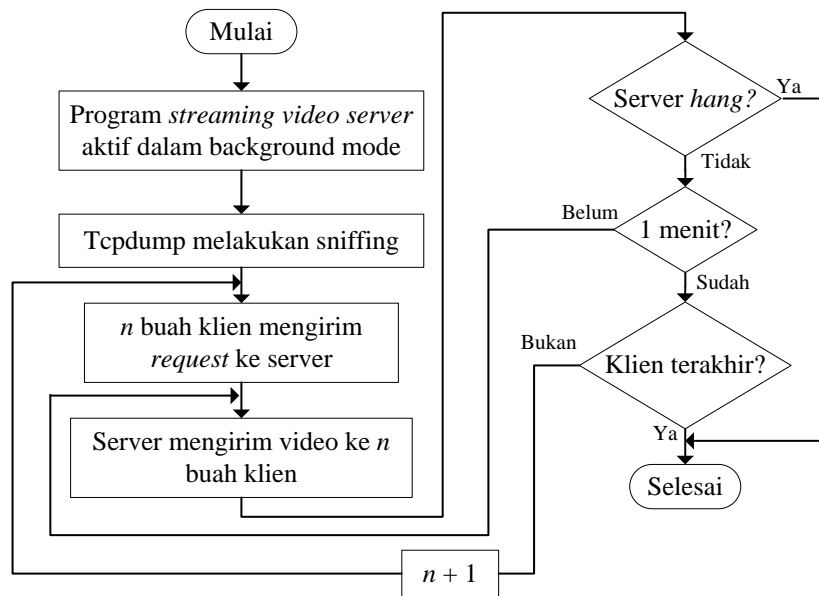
Mulai

Program *streaming video server* aktif dalam background mode

Tcpdump melakukan sniffing

*n* buah klien mengirim *request* ke server

Server mengirim video ke *n* buah klien

$n + 1$

Server *hang?*

Ya

Tidak

Belum

1 menit?

Sudah

Bukan

Klien terakhir?

Ya

Selesai